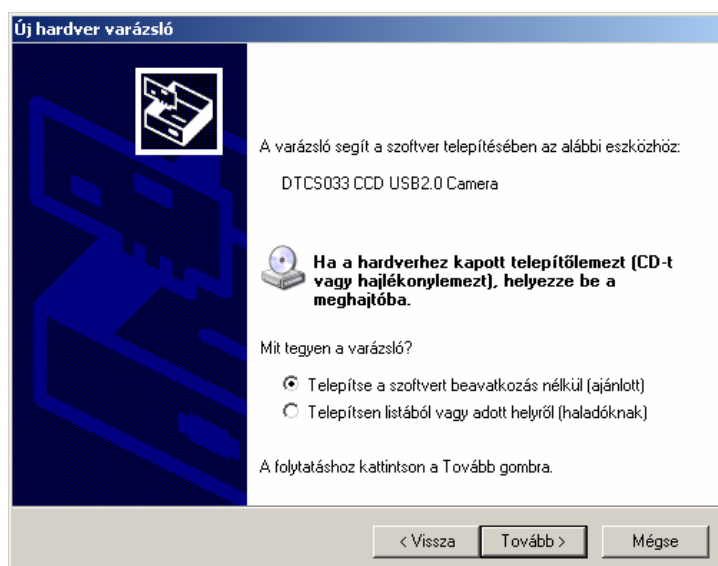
Új hardver varázsló

A varázsló segít a szoftver telepítésében az alábbi eszközhöz:

DTCS033 CCD USB2.0 Camera

Ha a hardverhez kapott telepítőlemezt (CD-t vagy hajlékonylemezt), helyezze be a meghajtóba.

Mit tegyen a varázsló?

Telepítse a szoftvert beavatkozás nélkül (ajánlott)

Telepítsen listából vagy adott helyről (haladóknak)

A folytatáshoz kattintson a Tovább gombra.

< Vissza | Tovább > | Mégse